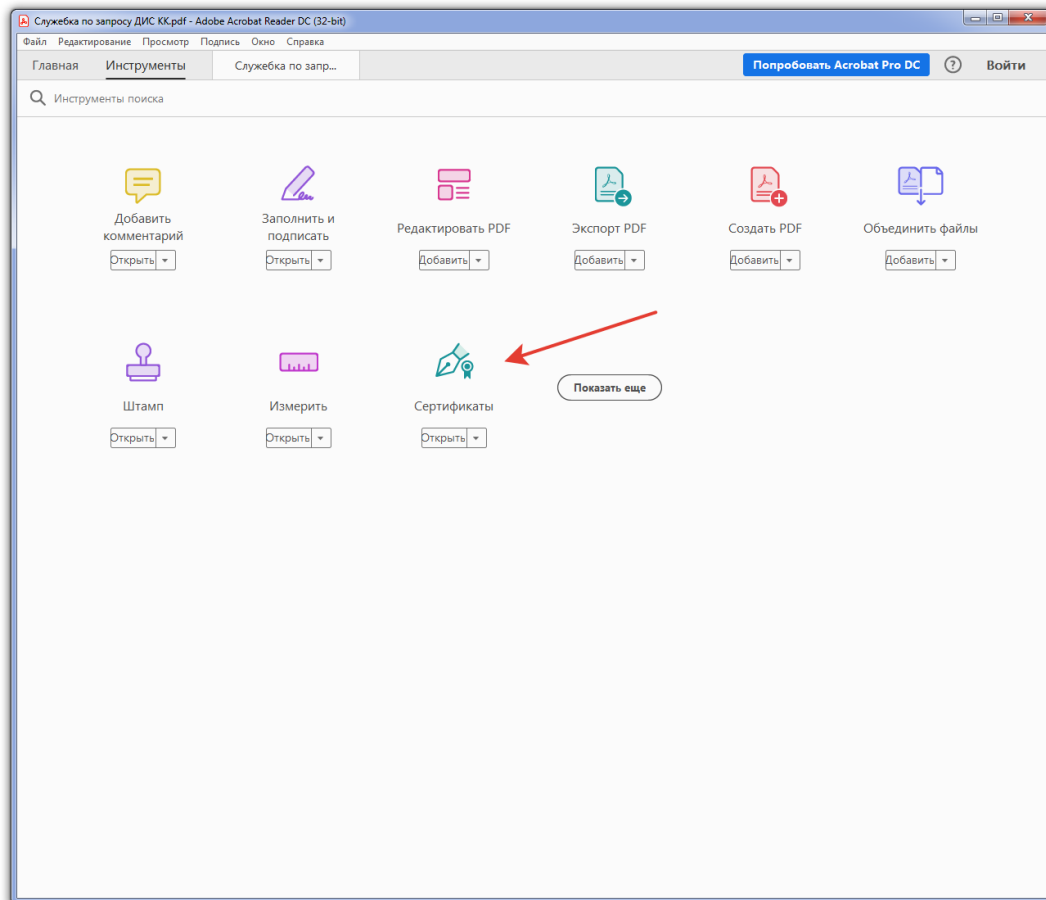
Служебка по запросу ДИС КК.pdf - Adobe Acrobat Reader DC (32-bit)

Файл Редактирование Просмотр Подпись Окно Справка

Главная Инструменты Служебка по запр...

Попробовать Acrobat Pro DC ? Войти

Инструменты поиска

Добавить комментарий
Открыть

Заполнить и подписать
Открыть

Редактировать PDF
Добавить

Экспорт PDF
Добавить

Создать PDF
Добавить

Объединить файлы
Добавить

Штамп
Открыть

Измерить
Открыть

Сертификаты
Открыть

Показать еще